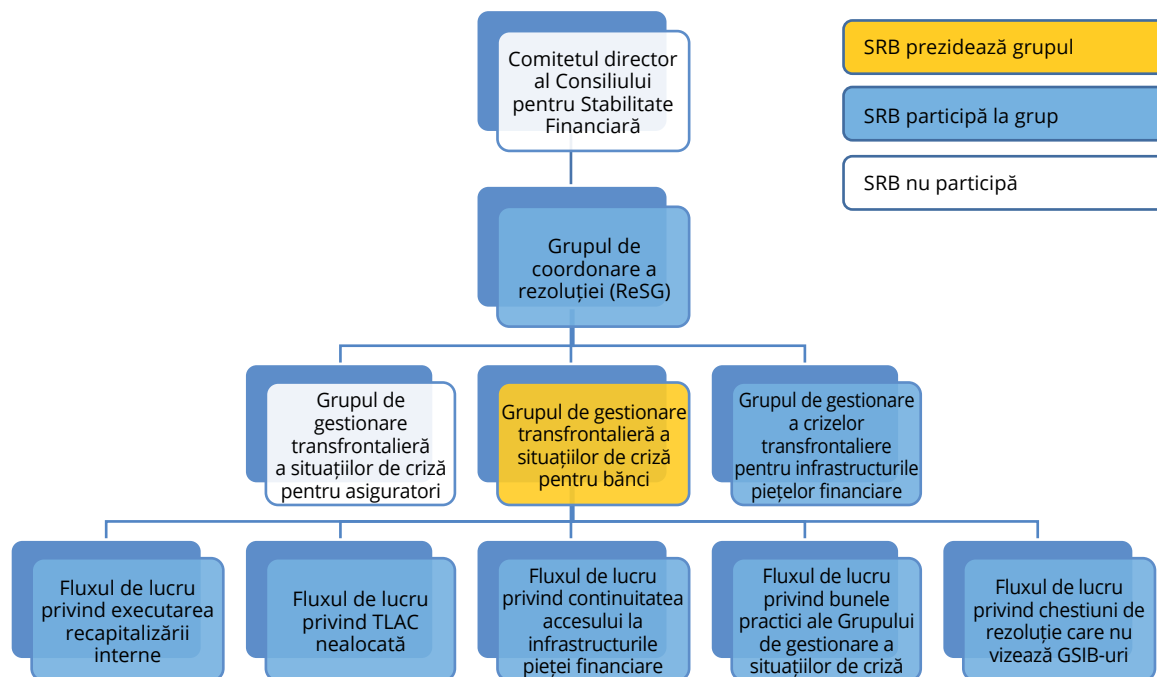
Comitetul director al Consiliului pentru Stabilitate Financiară

SRB prezidează grupul

SRB participă la grup

SRB nu participă

Grupul de coordonare a rezoluției (ReSG)

Grupul de gestionare transfrontalieră a situațiilor de criză pentru asiguratori

Grupul de gestionare transfrontalieră a situațiilor de criză pentru bănci

Grupul de gestionare a crizelor transfrontaliere pentru infrastructurile piețelor financiare

Fluxul de lucru privind executarea recapitalizării interne

Fluxul de lucru privind TLAC nealocată

Fluxul de lucru privind continuitatea accesului la infrastructurile pieței financiare

Fluxul de lucru privind bunele practici ale Grupului de gestionare a situațiilor de criză

Fluxul de lucru privind chestiuni de rezoluție care nu vizează GSIB-uri